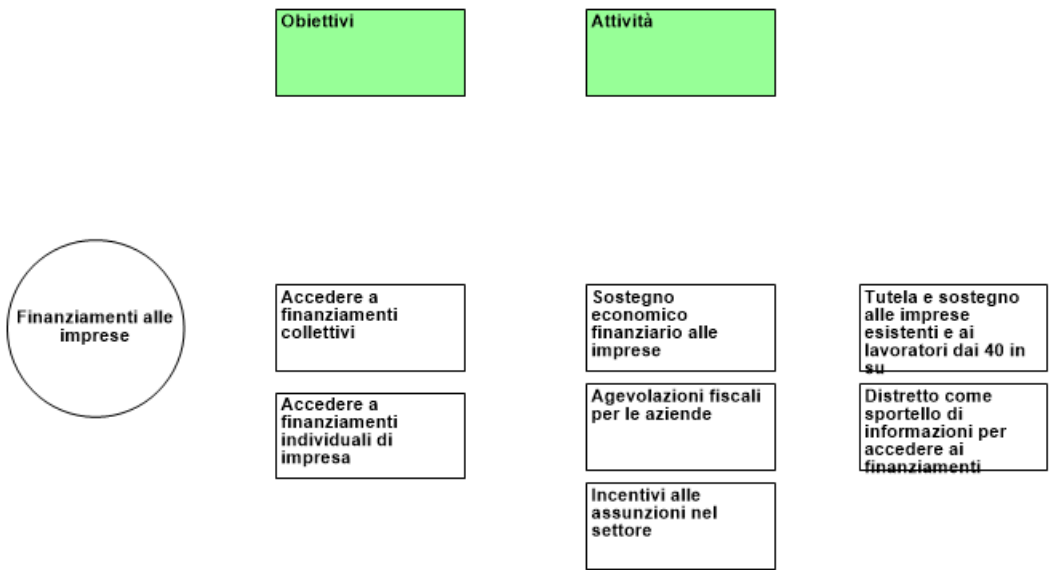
Obiettivi

Attività

Finanziamenti alle imprese

Accedere a finanziamenti collettivi

Accedere a finanziamenti individuali di impresa

Sostegno economico finanziario alle imprese

Agevolazioni fiscali per le aziende

Incentivi alle assunzioni nel settore

Tutela e sostegno alle imprese esistenti e ai lavoratori dai 40 in su

Distretto come sportello di informazioni per accedere ai finanziamenti